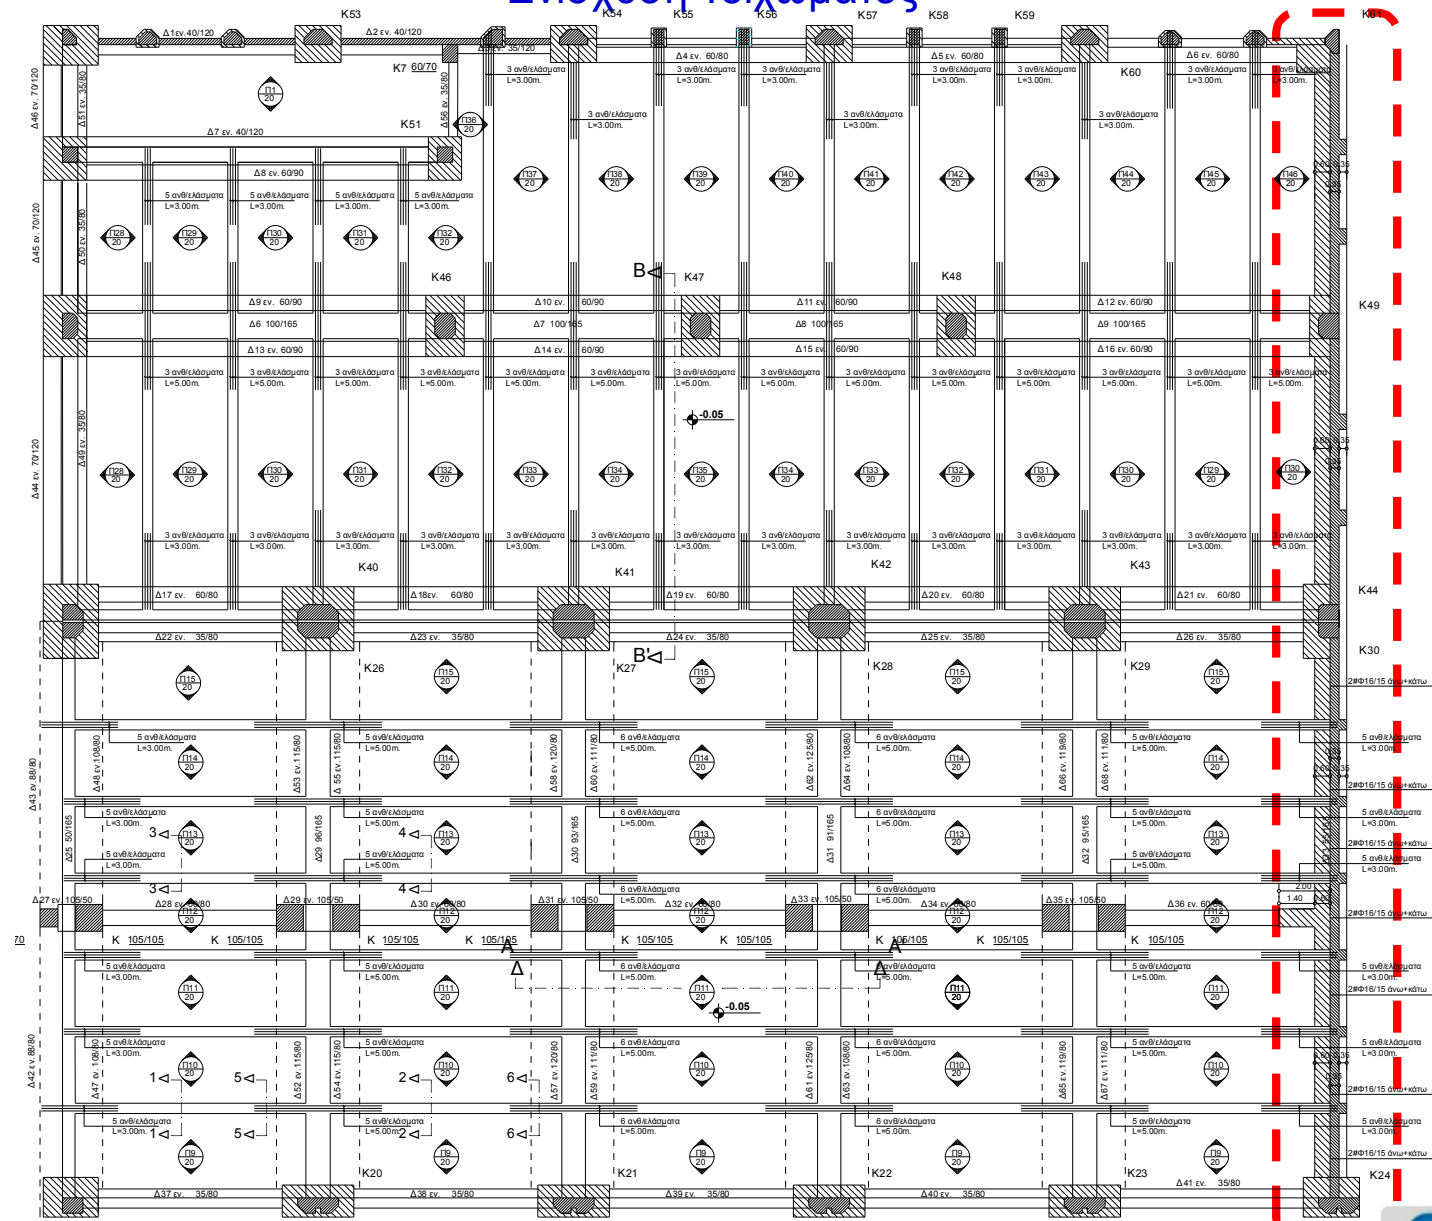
Ενίσχυση τοιχώματος

K53 K54 K55 K56 K57 K58 K59 K61

Δ1 εν. 40/120
Δ2 εν. 40/120
Δ3 εν. 35/120
Δ4 εν. 60/80
Δ5 εν. 60/80
Δ6 εν. 60/80

K7 60/70
K51
K60

Π1 20
Π36 20

Δ46 εν. 70/120
Δ51 εν. 35/80
Δ56 εν. 35/80
Δ7 εν. 40/120
Δ8 εν. 60/90

3 ανθ/ελάσματα L=3.00m.
5 ανθ/ελάσματα L=3.00m.

Π37 20 Π38 20 Π39 20 Π40 20 Π41 20 Π42 20 Π43 20 Π44 20 Π45 20 Π46 20
Π28 20 Π29 20 Π30 20 Π31 20 Π32 20

Δ45 εν. 70/120
Δ50 εν. 35/80

K46 B K47 K48 K49

Δ9 εν. 60/90
Δ10 εν. 60/90
Δ11 εν. 60/90
Δ12 εν. 60/90
Δ6 100/165
Δ7 100/165
Δ8 100/165
Δ9 100/165
Δ13 εν. 60/90
Δ14 εν. 60/90
Δ15 εν. 60/90
Δ16 εν. 60/90

3 ανθ/ελάσματα L=5.00m.

-0.05

Δ44 εν. 70/120
Δ49 εν. 35/80

Π28 20 Π29 20 Π30 20 Π31 20 Π32 20 Π33 20 Π34 20 Π35 20 Π34 20 Π33 20 Π32 20 Π31 20 Π30 20 Π29 20 Π30 20

3 ανθ/ελάσματα L=3.00m.

K40 K41 K42 K43 K44

Δ17 εν. 60/80
Δ18εν. 60/80
Δ19 εν. 60/80
Δ20 εν. 60/80
Δ21 εν. 60/80

Δ22 εν. 35/80
Δ23 εν. 35/80
Δ24 εν. 35/80
Δ25 εν. 35/80
Δ26 εν. 35/80

K30
B' K26 K27 K28 K29
Π15 20

2#Φ16/15 άνω+κάτω

5 ανθ/ελάσματα L=3.00m.
5 ανθ/ελάσματα L=5.00m.
6 ανθ/ελάσματα L=5.00m.

Π14 20 Π13 20 Π12 20 Π11 20 Π10 20 Π9 20

Δ43 εν. 88/80
Δ48 εν. 108/80
Δ53 εν. 115/80
Δ55 εν. 115/80
Δ58 εν. 120/80
Δ60 εν. 111/80
Δ62 εν. 125/80
Δ64 εν. 108/80
Δ66 εν. 119/80
Δ68 εν. 111/80

Δ25 50/165
Δ29 96/165
Δ30 93/165
Δ31 91/165
Δ32 95/165

3 4 3 4

Δ27 εν. 105/50
Δ28 εν. 60/80
Δ29 εν. 105/50
Δ30 εν. 60/80
Δ31 εν. 105/50
Δ32 εν. 60/80
Δ33 εν. 105/50
Δ34 εν. 60/80
Δ35 εν. 105/50
Δ36 εν. 60/80

2.00 1.40

70

K 105/105

A A

-0.05

Δ42 εν. 88/80
Δ47 εν. 108/80
Δ52 εν. 115/80
Δ54 εν. 115/80
Δ57 εν. 120/80
Δ59 εν. 111/80
Δ61 εν. 125/80
Δ63 εν. 108/80
Δ65 εν. 119/80
Δ67 εν. 111/80

1 5 2 6 1 5 2 6

K20 K21 K22 K23 K24

Δ37 εν. 35/80
Δ38 εν. 35/80
Δ39 εν. 35/80
Δ40 εν. 35/80
Δ41 εν. 35/80

0.60 0.35